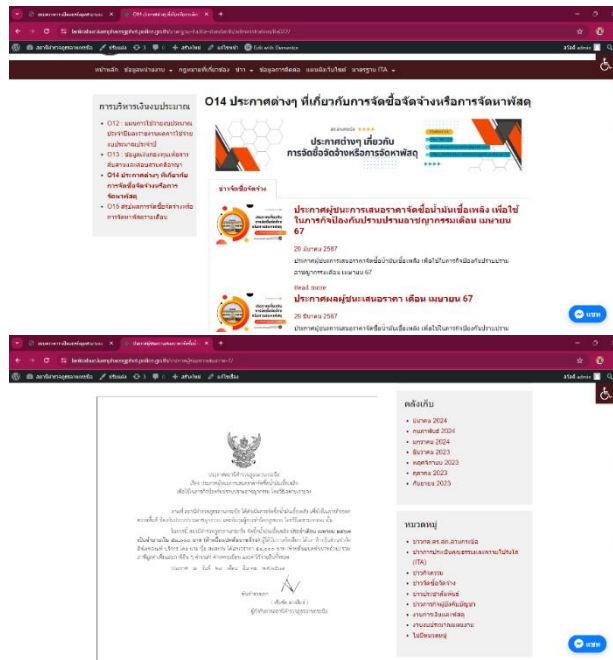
หน้าหลัก ข้อมูลพื้นฐาน กฎหมายที่เกี่ยวข้อง ข่าว ข้อมูลการติดต่อ แผนผังเว็บไซต์ มาตรฐาน ITA

การบริหารเงินงบประมาณ

- O12 : แผนการใช้จ่ายงบประมาณประจำปีและรายงานผลการใช้จ่ายงบประมาณประจำปี
- O13 : ข้อมูลแผนจัดซื้อจัดจ้างหรือแผนการจัดหาพัสดุ
- O14 ประกาศต่างๆ ที่เกี่ยวกับการจัดซื้อจัดจ้างหรือการจัดหาพัสดุ
- O15 สรุปผลการจัดซื้อจัดจ้างหรือการจัดหาพัสดุรายเดือน

O14 ประกาศต่างๆ ที่เกี่ยวกับการจัดซื้อจัดจ้างหรือการจัดหาพัสดุ

ประกาศต่างๆ เกี่ยวกับ การจัดซื้อจัดจ้างหรือการจัดหาพัสดุ

ข่าวจัดซื้อจัดจ้าง

ประกาศผู้ประกวดราคาจัดซื้อน้ำมันเชื้อเพลิง เพื่อใช้ในภารกิจป้องกันปราบปรามอาชญากรรมเดือน เมษายน 67

28 มีนาคม 2567

ประกาศผู้ประกวดราคาจัดซื้อน้ำมันเชื้อเพลิง เพื่อใช้ในภารกิจป้องกันปราบปรามอาชญากรรมเดือน เมษายน 67

Read more

ประกาศผลผู้ชนะเสนอราคา เดือน เมษายน 67

28 มีนาคม 2567

ประกาศผลผู้ชนะการเสนอราคาจัดซื้อน้ำมันเชื้อเพลิง เพื่อใช้ในภารกิจป้องกันปราบปราม

แชท

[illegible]

คลังเก็บ

- มีนาคม 2024
- กุมภาพันธ์ 2024
- มกราคม 2024
- ธันวาคม 2023
- พฤศจิกายน 2023
- ตุลาคม 2023
- กันยายน 2023

หมวดหมู่

- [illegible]
- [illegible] (ITA)
- ข่าวกิจกรรม
- ข่าวจัดซื้อจัดจ้าง
- ข่าวประชาสัมพันธ์
- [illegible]
- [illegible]
- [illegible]
- ไม่มีหมวดหมู่

แชท